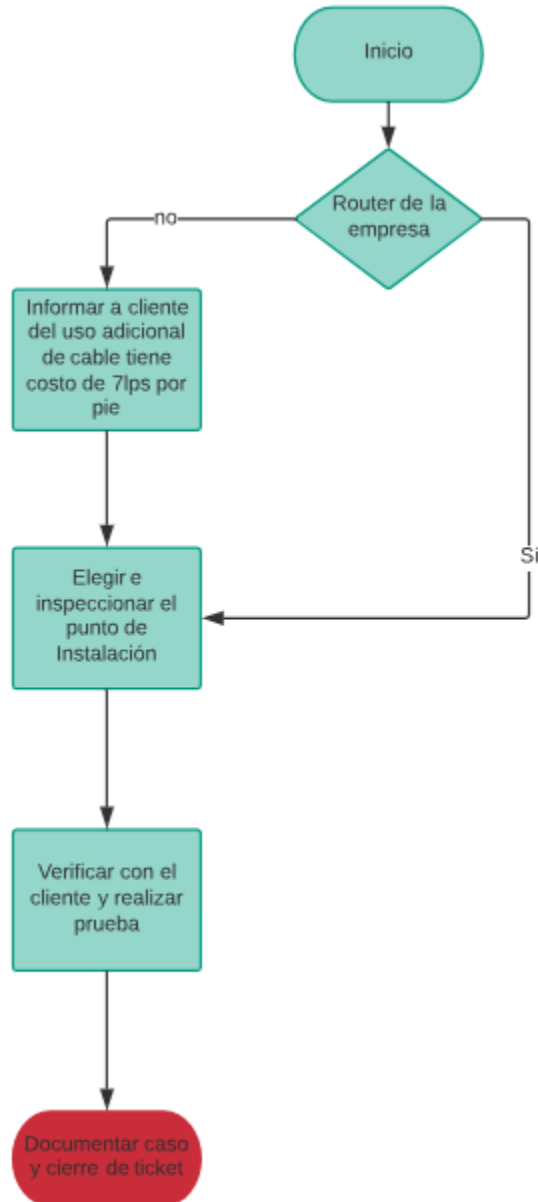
Inicio

Router de la empresa

no

Informar a cliente del uso adicional de cable tiene costo de 7lps por pie

Si

Elegir e inspeccionar el punto de Instalación

Verificar con el cliente y realizar prueba

Documentar caso y cierre de ticket